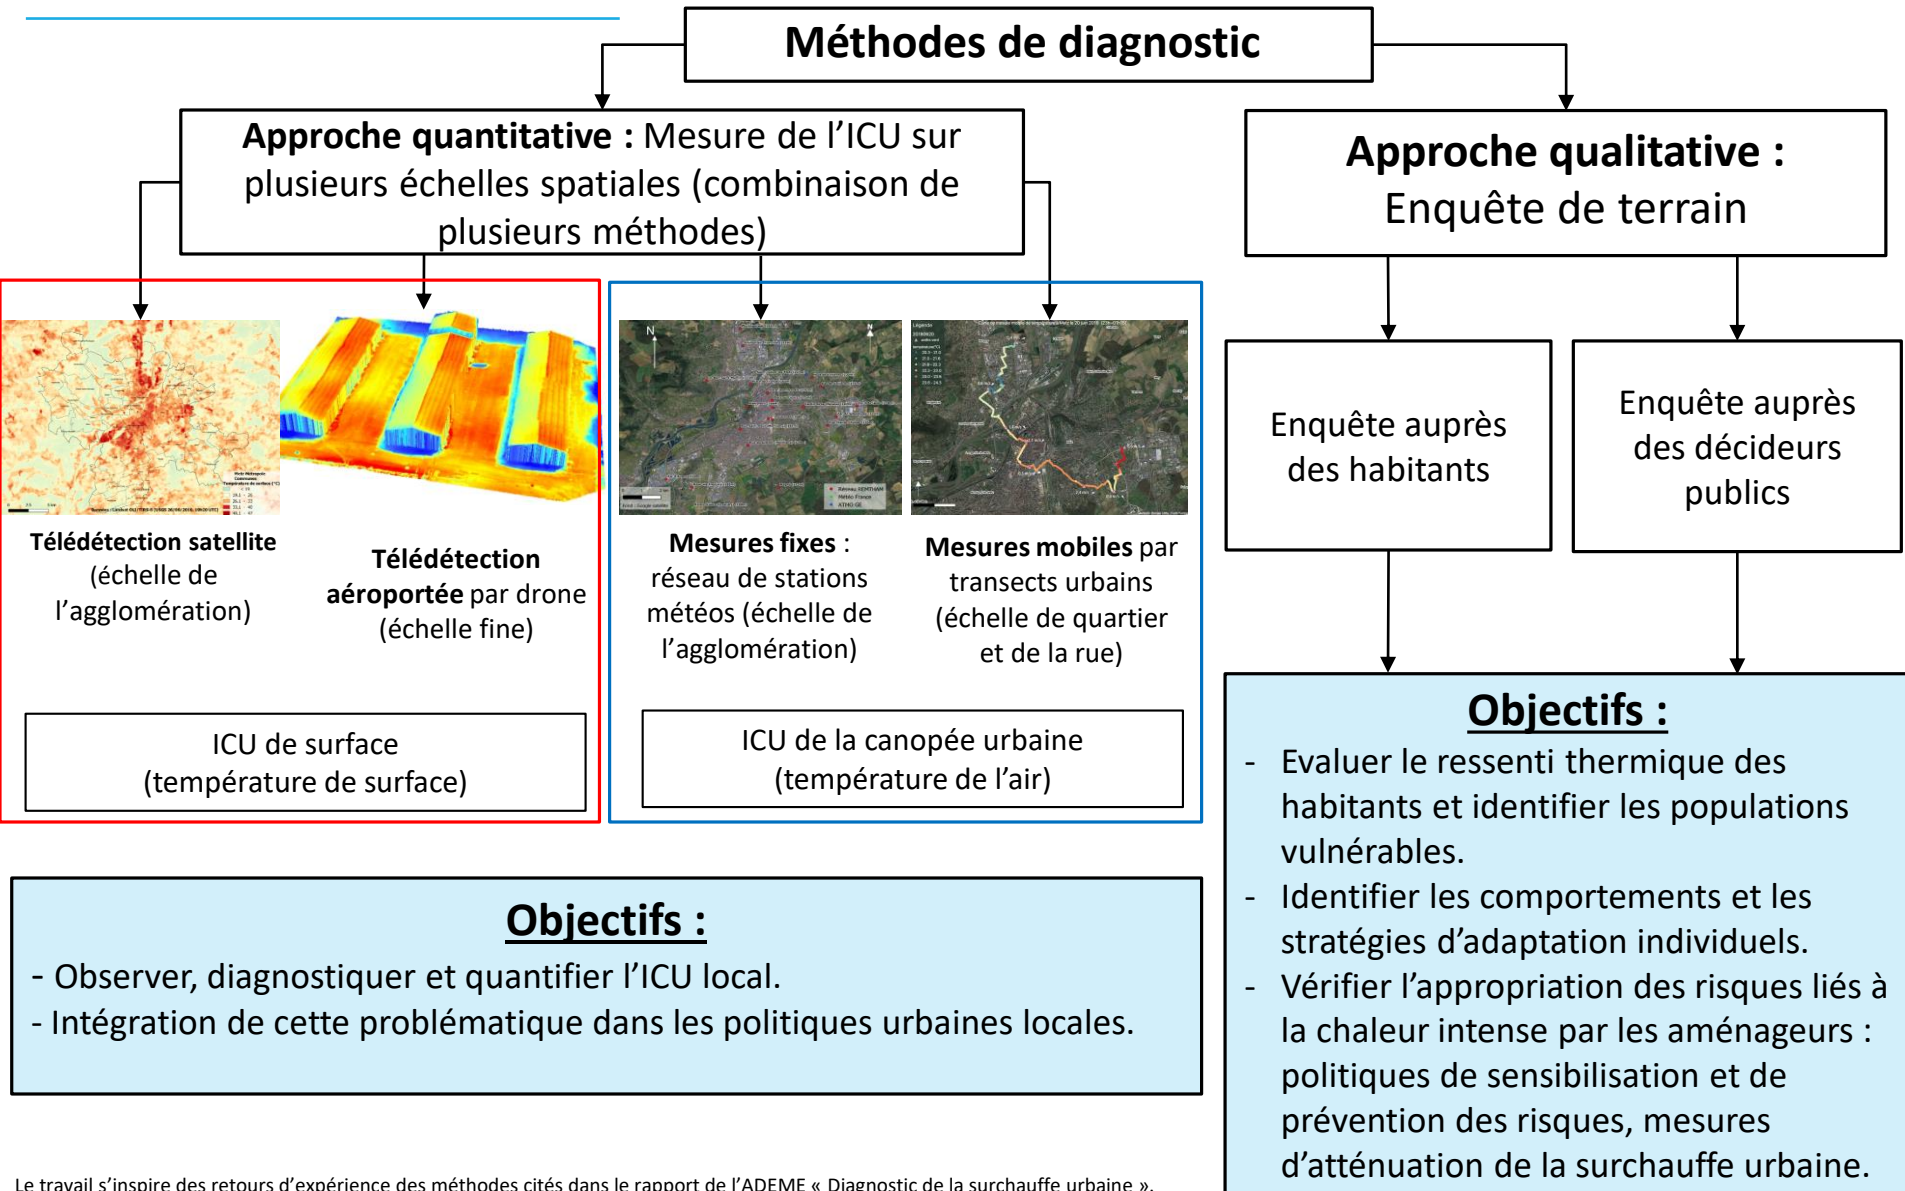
Méthodes de diagnostic

**Approche quantitative :** Mesure de l'ICU sur plusieurs échelles spatiales (combinaison de plusieurs méthodes)

**Approche qualitative :** Enquête de terrain

**Télédétection satellite** (échelle de l'agglomération)

**Télédétection aéroportée** par drone (échelle fine)

**Mesures fixes** : réseau de stations météos (échelle de l'agglomération)

**Mesures mobiles** par transects urbains (échelle de quartier et de la rue)

ICU de surface (température de surface)

ICU de la canopée urbaine (température de l'air)

Enquête auprès des habitants

Enquête auprès des décideurs publics

**Objectifs :**
- Observer, diagnostiquer et quantifier l'ICU local.
- Intégration de cette problématique dans les politiques urbaines locales.

**Objectifs :**
- Evaluer le ressenti thermique des habitants et identifier les populations vulnérables.
- Identifier les comportements et les stratégies d'adaptation individuels.
- Vérifier l'appropriation des risques liés à la chaleur intense par les aménageurs : politiques de sensibilisation et de prévention des risques, mesures d'atténuation de la surchauffe urbaine.

Le travail s'inspire des retours d'expérience des méthodes cités dans le rapport de l'ADEME « Diagnostic de la surchauffe urbaine ».